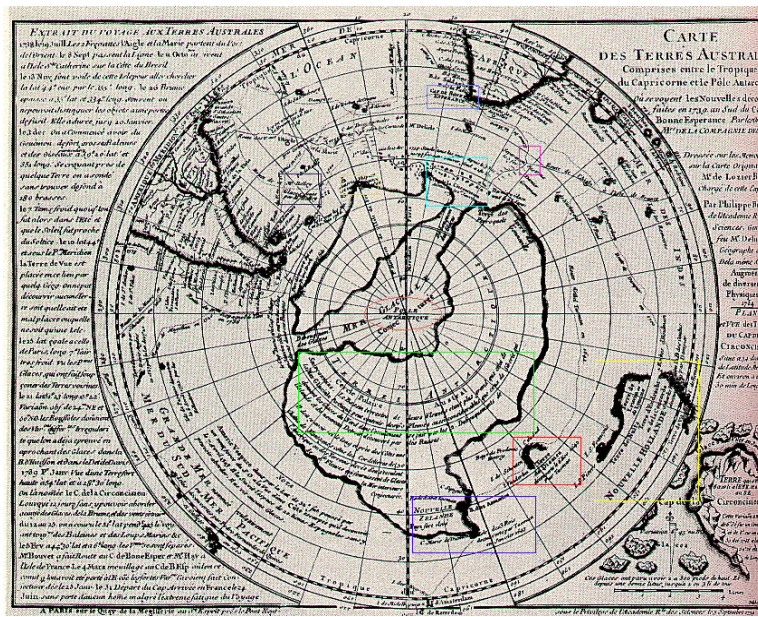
EXTRAIT DU VOYAGE AUX TERRES AUSTRALES

1738 le 19 Juill. Les 2 Fregates l'Aigle et la Marie partent du Port de l'Orient. Le 3 Sept. passent la Ligne. le 10 Octo. vinrent à l'Isle Ste Catherine sur la Côte du Bresil. le 13 Nov. font voile de cette Isle pour aller chercher la lat. 44 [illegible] ... le 26 Decembre apres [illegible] ... par 48 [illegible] ... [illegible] Elle a duré jusq. au 20 Janvier. le 3 Janv. 1739 ils ont découvert une Terre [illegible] ... 180 brasses. ... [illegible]

CARTE DES TERRES AUSTRALES Comprises entre le Tropique du Capricorne et le Pôle Antarctique Où se voyent les Nouvelles découvertes faites en 1739 au Sud du Cap de Bonne Esperance Par les ordres de Mrs DE LA COMPAGNIE DES INDES

Dressée sur les Memoires ... sur la Carte Originale ... de Lozier Bouvet ... Chargé de cette Expedition. Par Philippe Buache de l'Academie Royale des Sciences ... Geographe du Roi ... 1754

MER GLACIALE

L'OCEAN

AFRIQUE

INDES

GRANDE MER DU SUD

MER PACIFIQUE

NOUVELLE HOLLANDE

NOUVELLE ZELANDE

Capricorne

TERRES AUSTRALES

A PARIS sur le Quay de la Megisserie ... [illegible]

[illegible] ... 1754